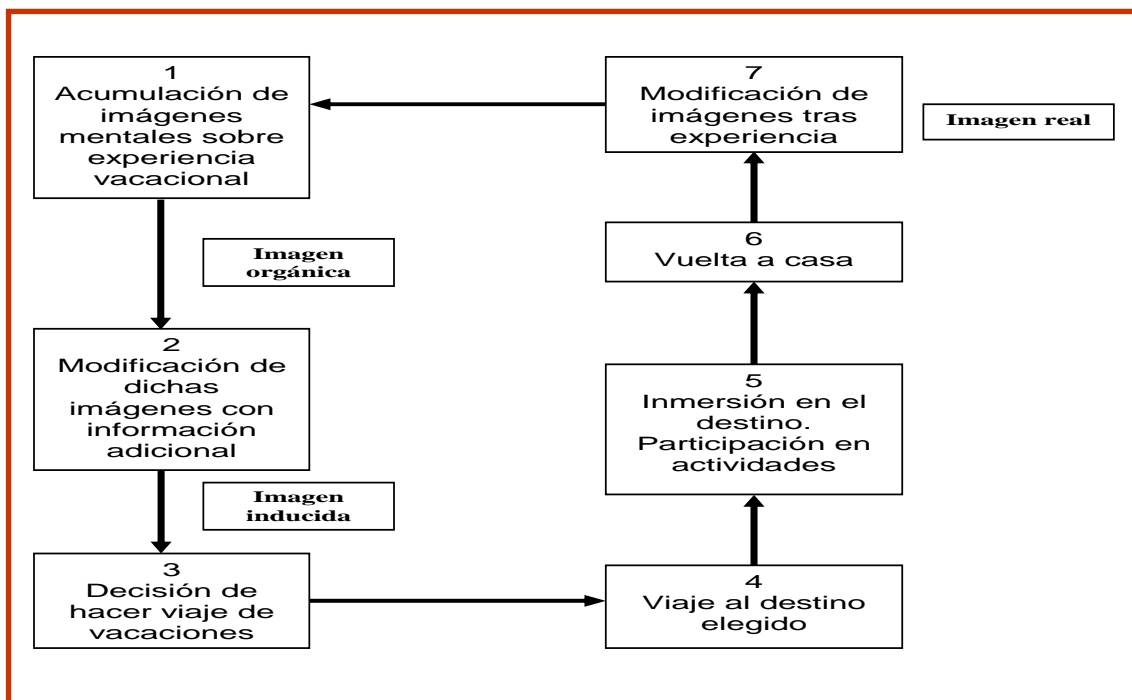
1
Acumulación de imágenes mentales sobre experiencia vacacional

Imagen orgánica

2
Modificación de dichas imágenes con información adicional

Imagen inducida

3
Decisión de hacer viaje de vacaciones

4
Viaje al destino elegido

5
Inmersión en el destino. Participación en actividades

6
Vuelta a casa

7
Modificación de imágenes tras experiencia

Imagen real